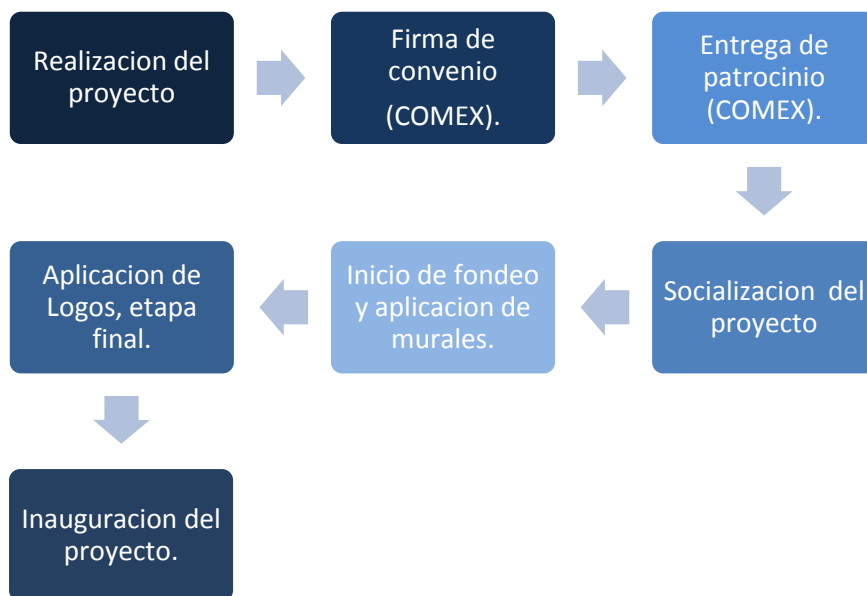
Realizacion del proyecto

Firma de convenio

(COMEX).

Entrega de patrocinio (COMEX).

Socializacion del proyecto

Inicio de fondeo y aplicacion de murales.

Aplicacion de Logos, etapa final.

Inauguracion del proyecto.